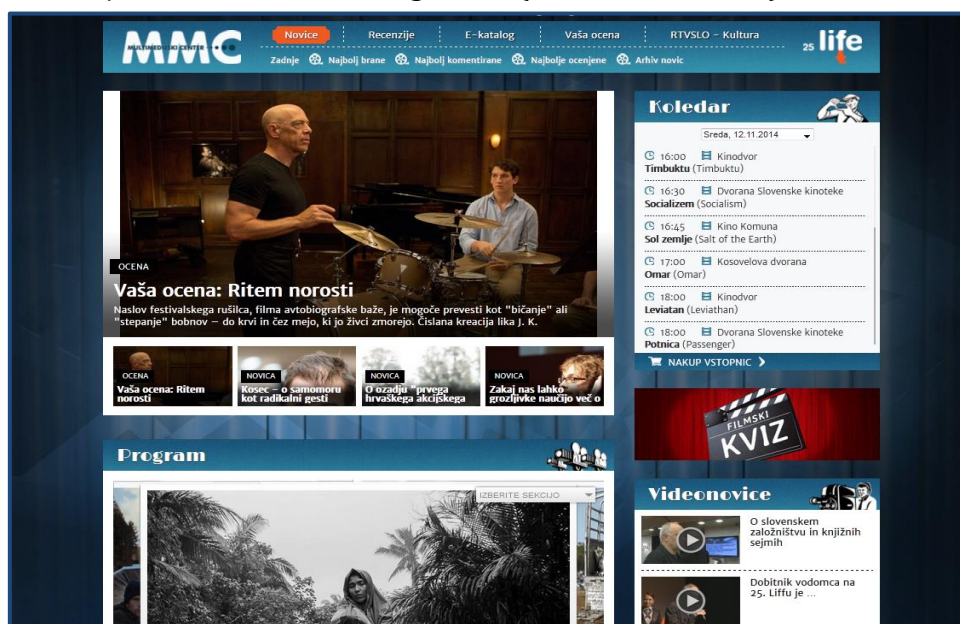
MMC MULTIMEDIJSKI CENTER

Novice | Recenzije | E-katalog | Vaša ocena | RTVSLO - Kultura

Zadnje | Najbolj brane | Najbolj komentirane | Najbolje ocenjene | Arhiv novic

25 life

OCENA

Vaša ocena: Ritem norosti

Naslov festivalskega rušilca, filma avtobiografske baže, je mogoče prevesti kot "bičanje" ali "stepanje" bobnov – do krvi in čez mejo, ki jo živci zmorejo. Čislana kreacija lika J. K.

OCENA
Vaša ocena: Ritem norosti

NOVICA
Kosec – o samomoru kot radikalni gesti

NOVICA
O ozadju "prvega hrvaškega akcijskega

NOVICA
Zakaj nas lahko grozljivke naučijo več o

Koledar

Sreda, 12.11.2014

16:00 Kinodvor
Timbuktu (Timbuktu)

16:30 Dvorana Slovenske kinoteke
Socializem (Socialism)

16:45 Kino Komuna
Sol zemlje (Salt of the Earth)

17:00 Kosovelova dvorana
Omar (Omar)

18:00 Kinodvor
Leviatan (Leviathan)

18:00 Dvorana Slovenske kinoteke
Potnica (Passenger)

NAKUP VSTOPNIC

FILMSKI KVIZ

Program

IZBERITE SEKCIJO

Videonovice

O slovenskem založništvu in knjižnih sejmih

Dobitnik vodomca na 25. Liffu je ...